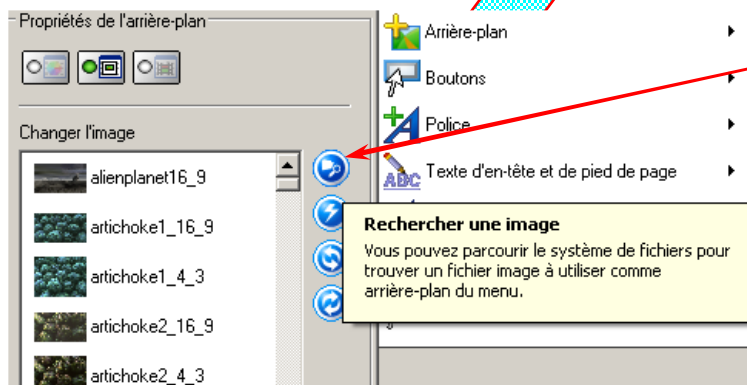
Propriétés de l'arrière-plan

Changer l'image

alienplanet16_9

artichoke1_16_9

artichoke1_4_3

artichoke2_16_9

artichoke2_4_3

Arrière-plan

Boutons

Police

Texte d'en-tête et de pied de page

Rechercher une image

Vous pouvez parcourir le système de fichiers pour trouver un fichier image à utiliser comme arrière-plan du menu.